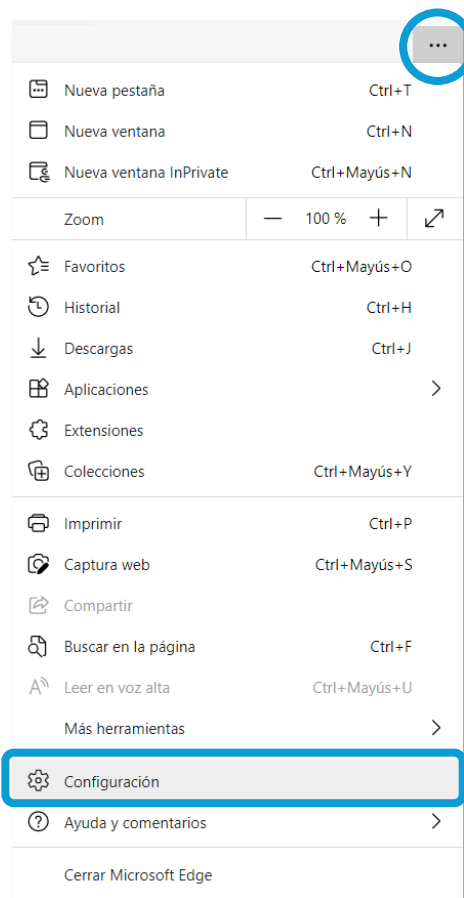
...

Nueva pestaña Ctrl+T
Nueva ventana Ctrl+N
Nueva ventana InPrivate Ctrl+Mayús+N

Zoom — 100 % +

Favoritos Ctrl+Mayús+O
Historial Ctrl+H
Descargas Ctrl+J
Aplicaciones
Extensiones
Colecciones Ctrl+Mayús+Y

Imprimir Ctrl+P
Captura web Ctrl+Mayús+S
Compartir
Buscar en la página Ctrl+F
Leer en voz alta Ctrl+Mayús+U
Más herramientas

Configuración
Ayuda y comentarios

Cerrar Microsoft Edge